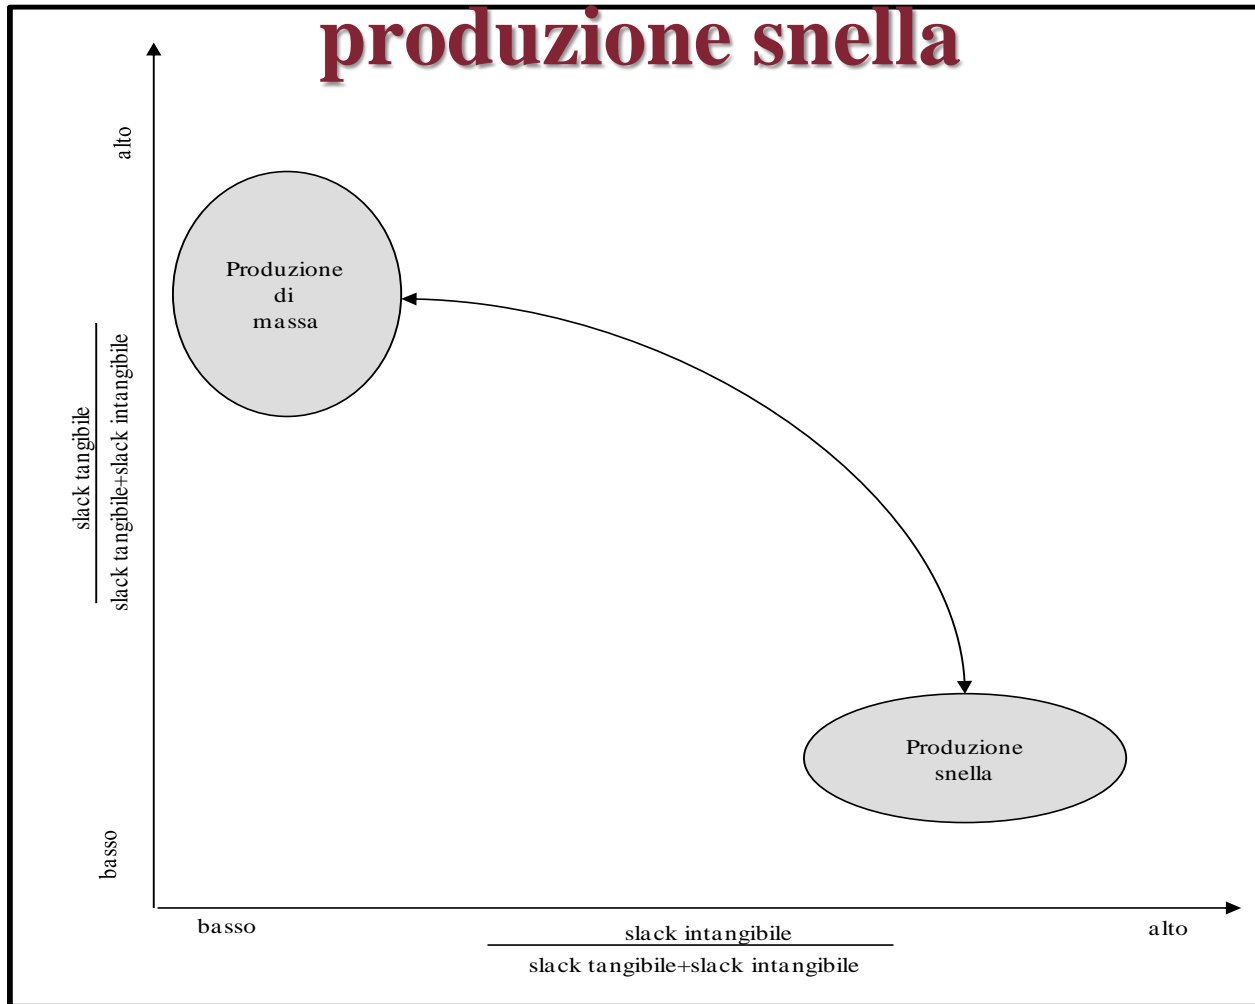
produzione snella

alto

$\frac{\text{slack tangibile}}{\text{slack tangibile+slack intangibile}}$

basso

Produzione di massa

Produzione snella

basso

$\frac{\text{slack intangibile}}{\text{slack tangibile+slack intangibile}}$

alto